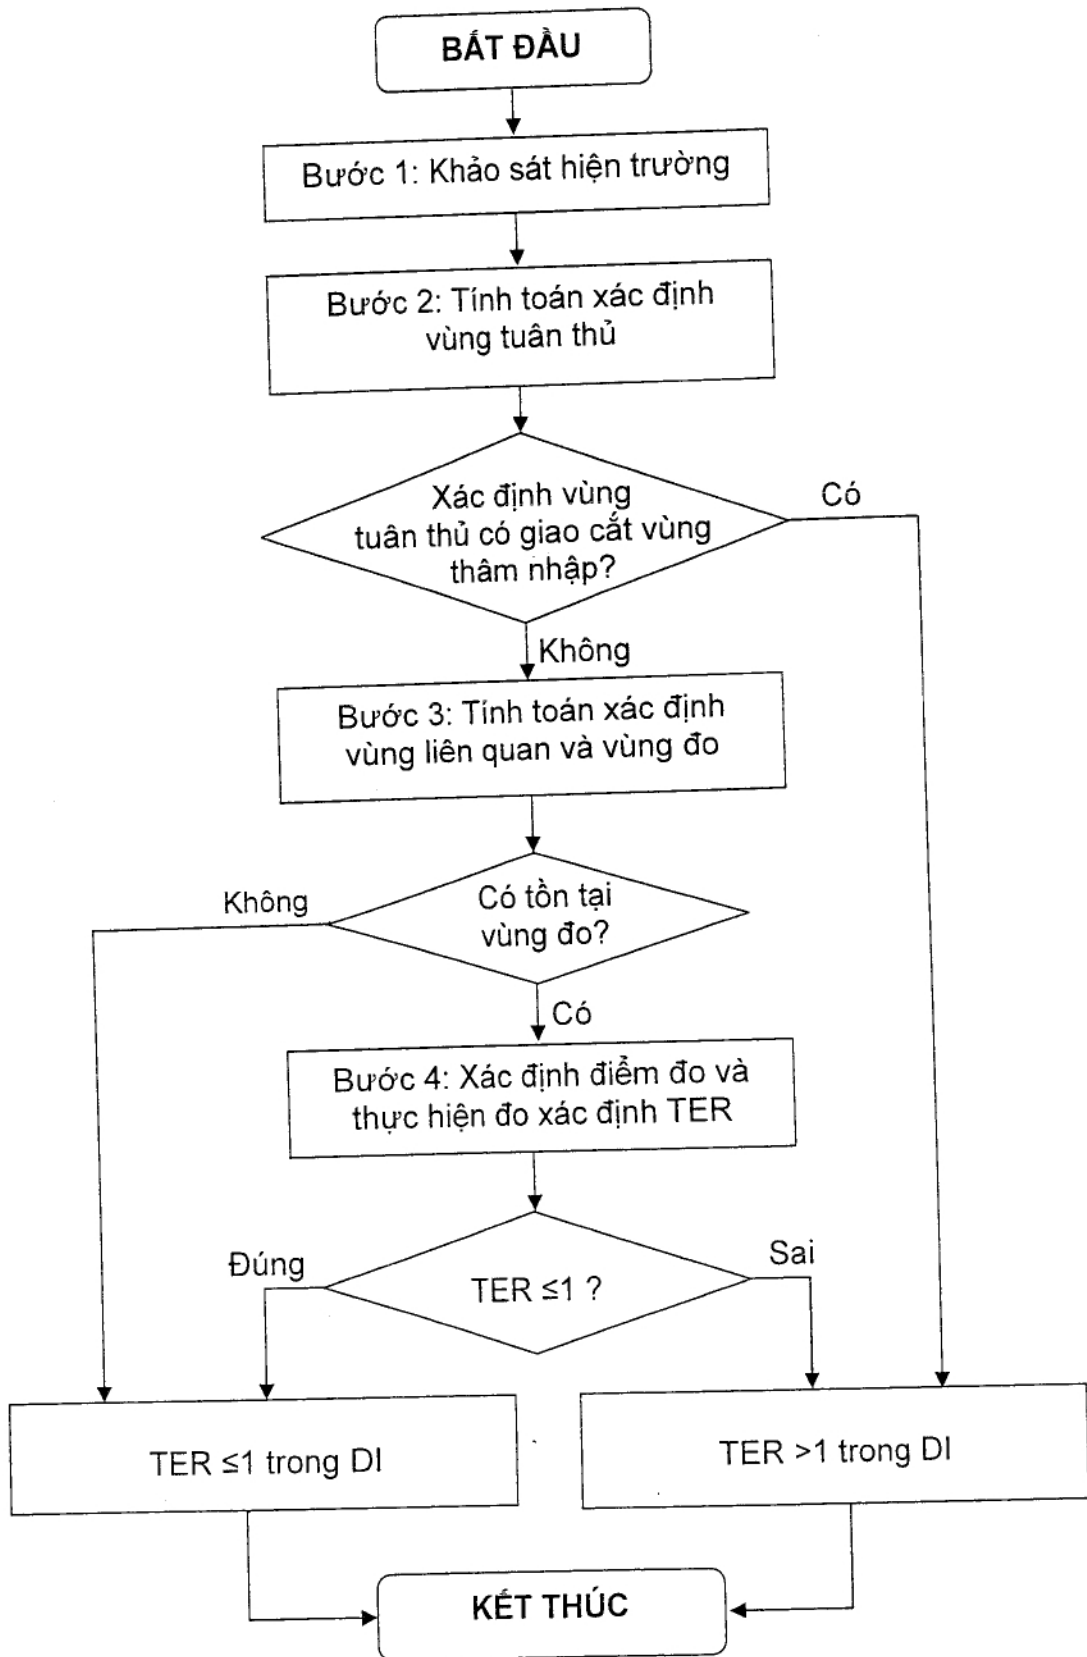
BẮT ĐẦU

Bước 1: Khảo sát hiện trường

Bước 2: Tính toán xác định vùng tuân thủ

Xác định vùng tuân thủ có giao cắt vùng thâm nhập?

Có

Không

Bước 3: Tính toán xác định vùng liên quan và vùng đo

Không

Có tồn tại vùng đo?

Có

Bước 4: Xác định điểm đo và thực hiện đo xác định TER

Đúng

TER ≤1 ?

Sai

TER ≤1 trong DI

TER >1 trong DI

KẾT THÚC